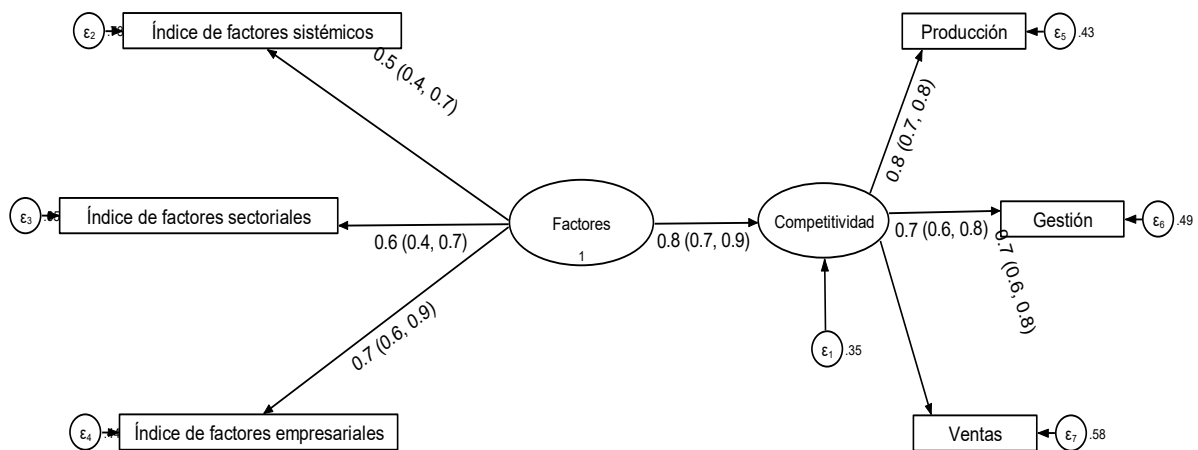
$\varepsilon_2$ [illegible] Índice de factores sistémicos

0.5 (0.4, 0.7)

$\varepsilon_3$ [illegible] Índice de factores sectoriales

0.6 (0.4, 0.7)

Factores

1

0.7 (0.6, 0.9)

$\varepsilon_4$ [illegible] Índice de factores empresariales

0.8 (0.7, 0.9)

Competitividad

$\varepsilon_1$ .35

Producción $\varepsilon_5$ .43

0.8 (0.7, 0.8)

Gestión $\varepsilon_6$ .49

0.7 (0.6, 0.8)

0.7 (0.6, 0.8)

Ventas $\varepsilon_7$ .58